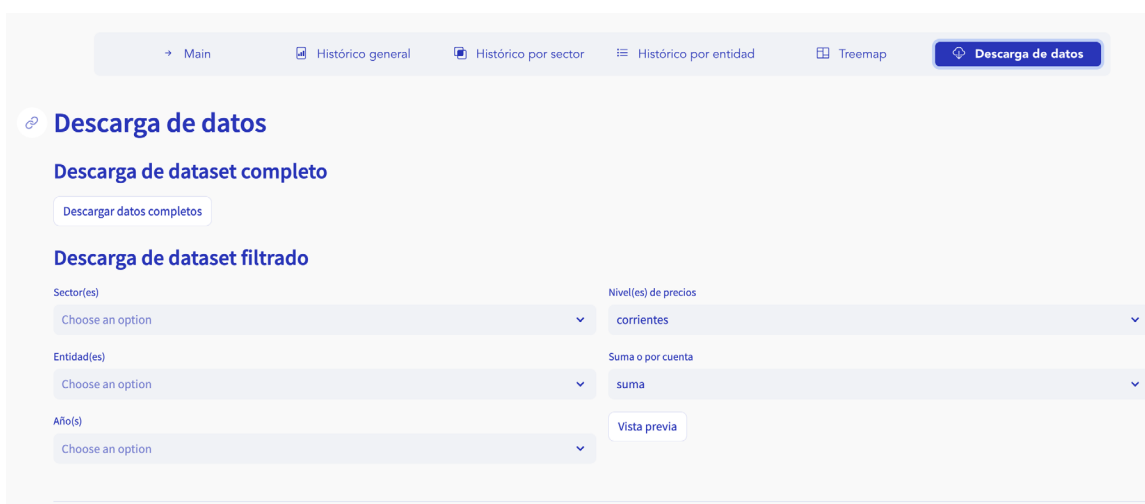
→ Main | Histórico general | Histórico por sector | Histórico por entidad | Treemap | Descarga de datos

# Descarga de datos

## Descarga de dataset completo

Descargar datos completos

## Descarga de dataset filtrado

Sector(es)
Choose an option

Entidad(es)
Choose an option

Año(s)
Choose an option

Nivel(es) de precios
corrientes

Suma o por cuenta
suma

Vista previa